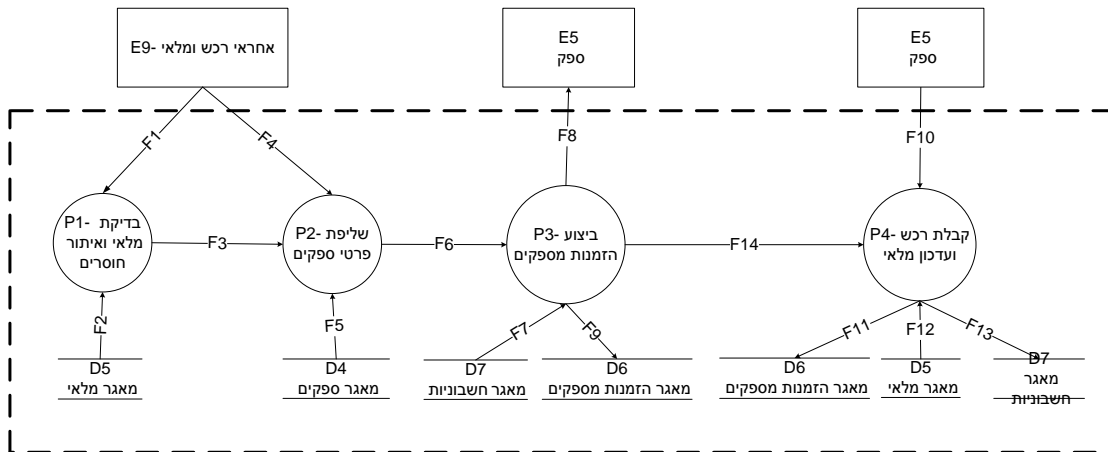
E9- אחראי רכש ומלאי

E5
ספק

E5
ספק

F1
F4
F8
F10

P1- בדיקת מלאי ואיתור חוסרים

F3

P2- שליפת פרטי ספקים

F6

P3- ביצוע הזמנות מספקים

F14

P4- קבלת רכש ועדכון מלאי

F2
F5
F7
F9
F11
F12
F13

D5
מאגר מלאי

D4
מאגר ספקים

D7
מאגר חשבוניות

D6
מאגר הזמנות מספקים

D6
מאגר הזמנות מספקים

D5
מאגר מלאי

D7
מאגר חשבוניות